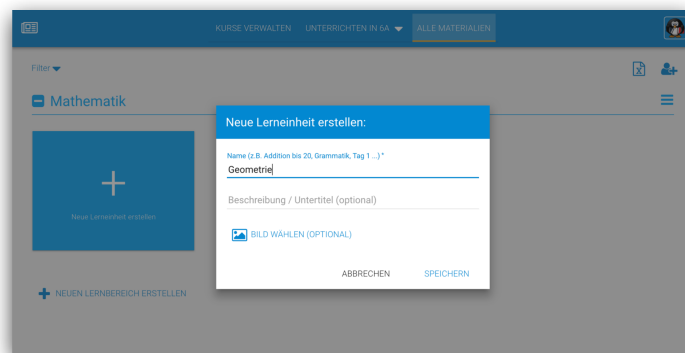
KURSE VERWALTEN UNTERRICHTEN IN 6A ALLE MATERIALIEN

Filter

Mathematik

Neue Lerneinheit erstellen

NEUEN LERNBEREICH ERSTELLEN

Neue Lerneinheit erstellen:

Name (z.B. Addition bis 20, Grammatik, Tag 1 ...) *

Geometrie

Beschreibung / Untertitel (optional)

BILD WÄHLEN (OPTIONAL)

ABBRECHEN SPEICHERN